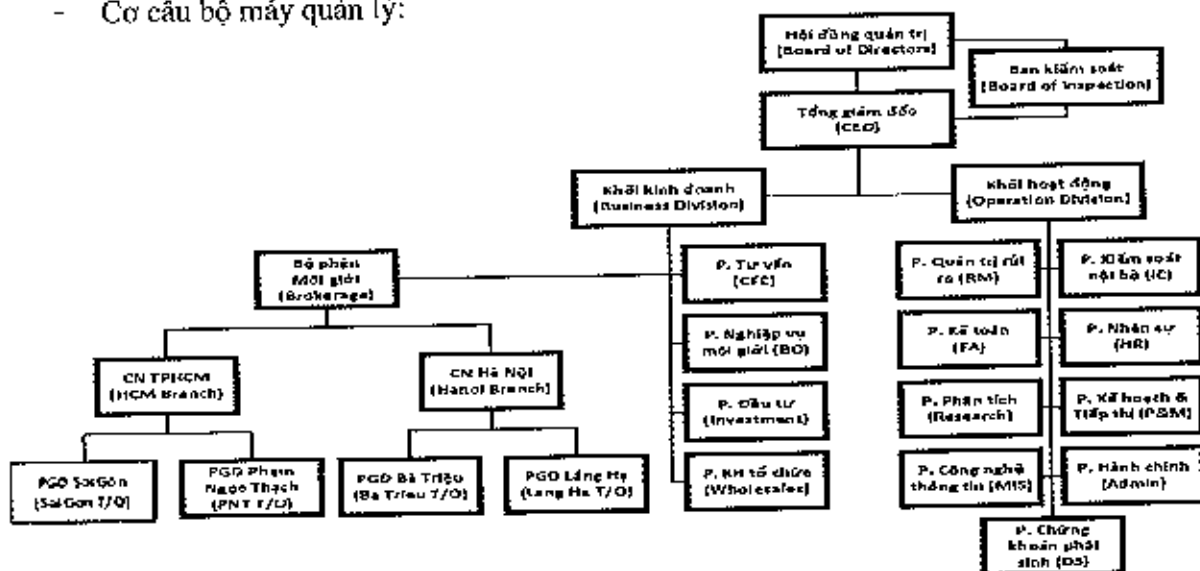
- Cơ cấu bộ máy quản lý:

Hội đồng quản trị (Board of Directors)

Ban kiểm soát (Board of Inspection)

Tổng giám đốc (CEO)

Khối kinh doanh (Business Division)

Khối hoạt động (Operation Division)

Bộ phận Môi giới (Brokerage)

P. Tư vấn (CFC)

P. Nghiệp vụ môi giới (BO)

P. Đầu tư (Investment)

P. KH tổ chức (Wholesales)

P. Quản trị rủi ro (RM)

P. Kiểm soát nội bộ (IC)

P. Kế toán (FA)

P. Nhân sự (HR)

P. Phân tích (Research)

P. Kế hoạch & Tiếp thị (P&M)

P. Công nghệ thông tin (MIS)

P. Hành chính (Admin)

P. Chứng khoán phái sinh (DS)

CN TPHCM (HCM Branch)

CN Hà Nội (Hanoi Branch)

PGD SaiGon (SaiGon T/O)

PGD Phạm Ngọc Thạch (PNT T/O)

PGD Bà Triệu (Ba Trieu T/O)

PGD Láng Hạ (Lang Ha T/O)